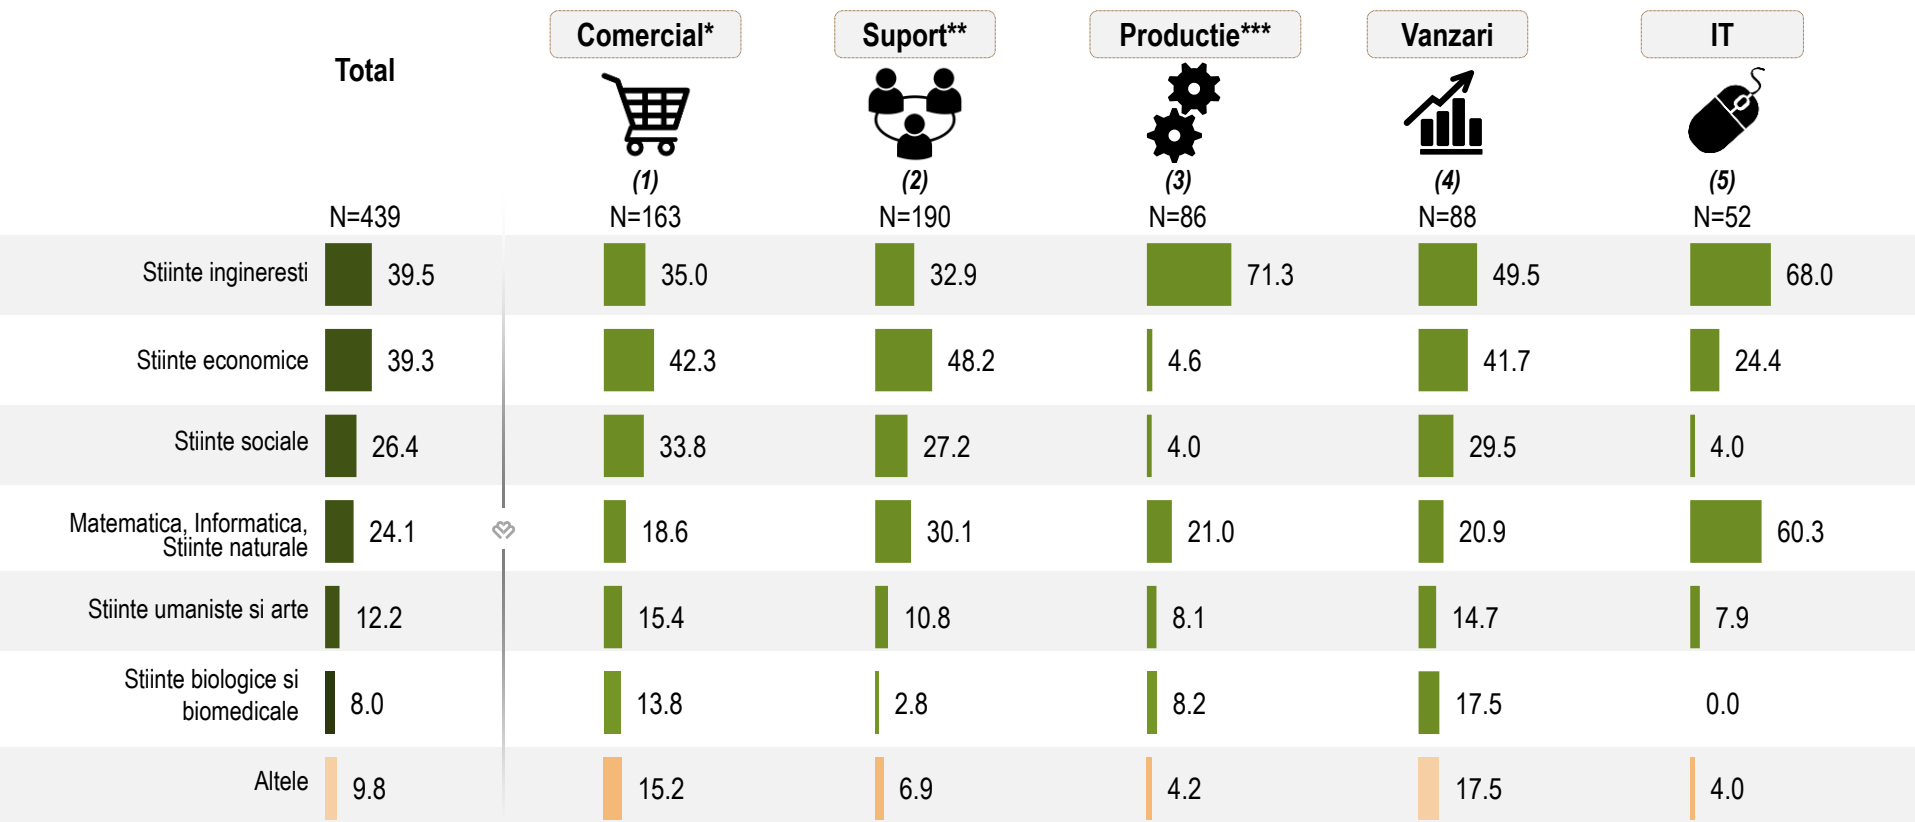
| | Total | Comercial* (1) | Suport** (2) | Productie*** (3) | Vanzari (4) | IT (5) |
|---|---|---|---|---|---|---|
| | N=439 | N=163 | N=190 | N=86 | N=88 | N=52 |
| Stiinte ingineresti | 39.5 | 35.0 | 32.9 | 71.3 | 49.5 | 68.0 |
| Stiinte economice | 39.3 | 42.3 | 48.2 | 4.6 | 41.7 | 24.4 |
| Stiinte sociale | 26.4 | 33.8 | 27.2 | 4.0 | 29.5 | 4.0 |
| Matematica, Informatica, Stiinte naturale | 24.1 | 18.6 | 30.1 | 21.0 | 20.9 | 60.3 |
| Stiinte umaniste si arte | 12.2 | 15.4 | 10.8 | 8.1 | 14.7 | 7.9 |
| Stiinte biologice si biomedicale | 8.0 | 13.8 | 2.8 | 8.2 | 17.5 | 0.0 |
| Altele | 9.8 | 15.2 | 6.9 | 4.2 | 17.5 | 4.0 |